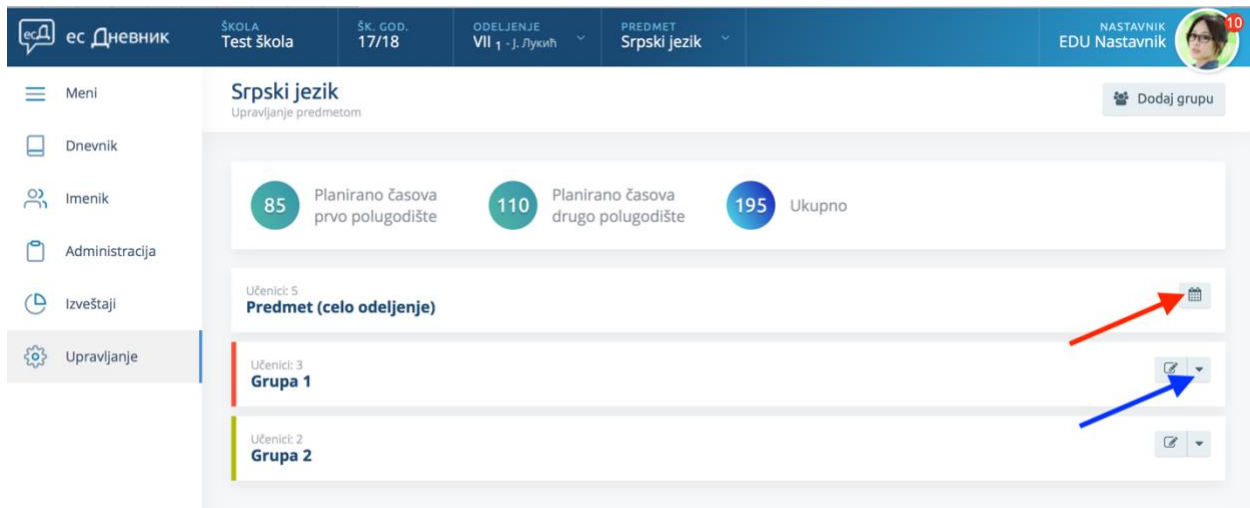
есД ес Дневник

ŠKOLA
Test škola

ŠK. GOD.
17/18

ODELJENJE
VII 1 - Ј. Лукић

PREDMET
Srpski jezik

NASTAVNIK
EDU Nastavnik

10

Meni

Dnevnik

Imenik

Administracija

Izveštaji

Upravljanje

Srpski jezik
Upravljanje predmetom

Dodaj grupu

85 Planirano časova prvo polugodište

110 Planirano časova drugo polugodište

195 Ukupno

Učenici: 5
Predmet (celo odeljenje)

Učenici: 3
Grupa 1

Učenici: 2
Grupa 2